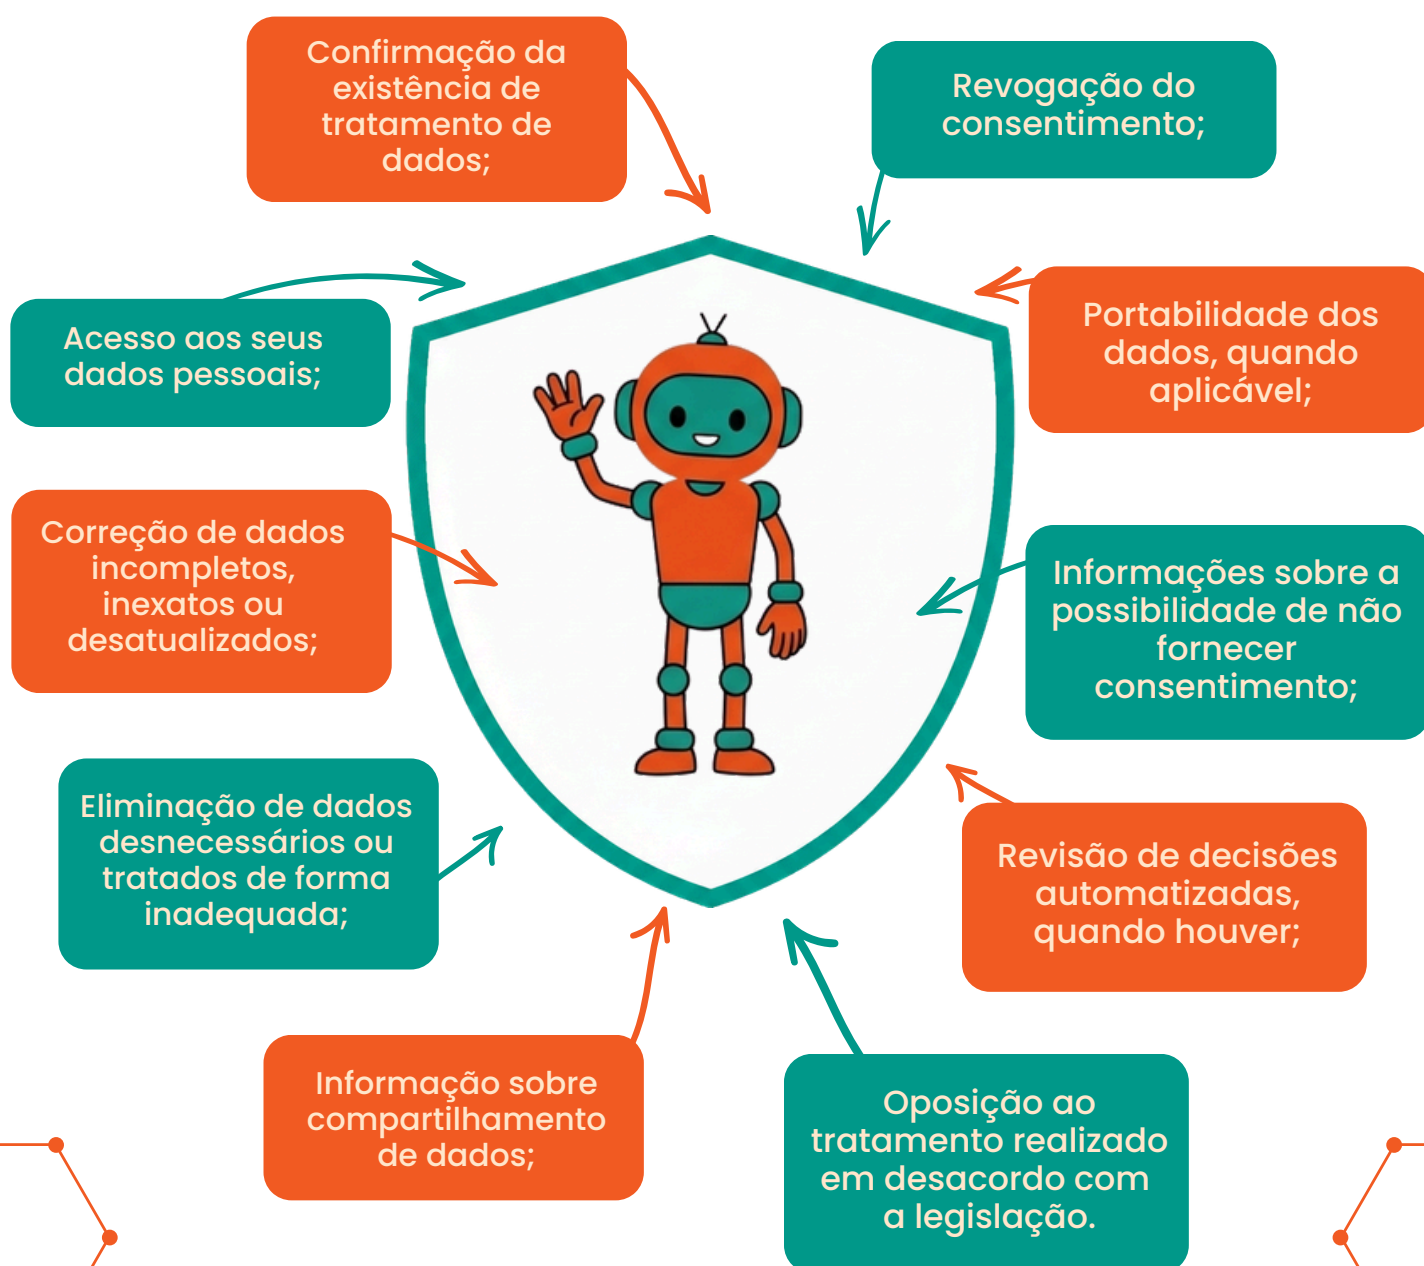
Confirmação da existência de tratamento de dados;

Revogação do consentimento;

Acesso aos seus dados pessoais;

Portabilidade dos dados, quando aplicável;

Correção de dados incompletos, inexatos ou desatualizados;

Informações sobre a possibilidade de não fornecer consentimento;

Eliminação de dados desnecessários ou tratados de forma inadequada;

Revisão de decisões automatizadas, quando houver;

Informação sobre compartilhamento de dados;

Oposição ao tratamento realizado em desacordo com a legislação.